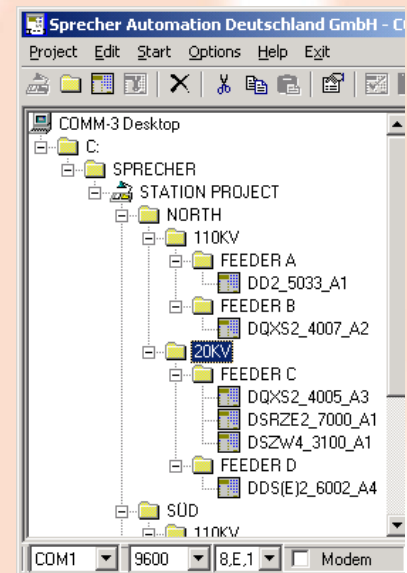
Sprecher Automation Deutschland GmbH - C

Project Edit Start Options Help Exit

COMM-3 Desktop
C:
SPRECHER
STATION PROJECT
NORTH
110KV
FEEDER A
DD2_5033_A1
FEEDER B
DQXS2_4007_A2
20KV
FEEDER C
DQXS2_4005_A3
DSRZE2_7000_A1
DSZW4_3100_A1
FEEDER D
DDS(E)2_6002_A4
SÜD
110KV

COM1
9600
8,E,1
Modem